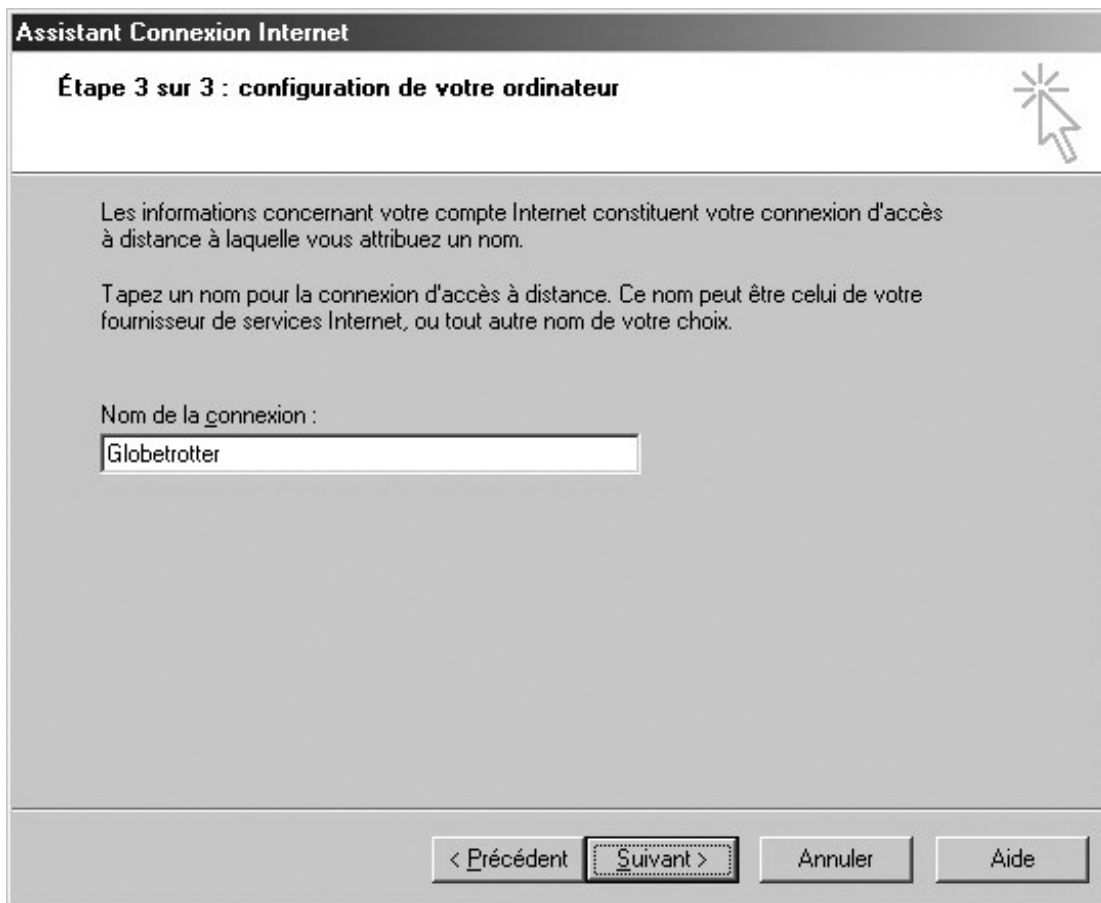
Assistant Connexion Internet

Étape 3 sur 3 : configuration de votre ordinateur

Les informations concernant votre compte Internet constituent votre connexion d'accès à distance à laquelle vous attribuez un nom.

Tapez un nom pour la connexion d'accès à distance. Ce nom peut être celui de votre fournisseur de services Internet, ou tout autre nom de votre choix.

Nom de la connexion :

Globetrotter

< Précédent | Suivant > | Annuler | Aide